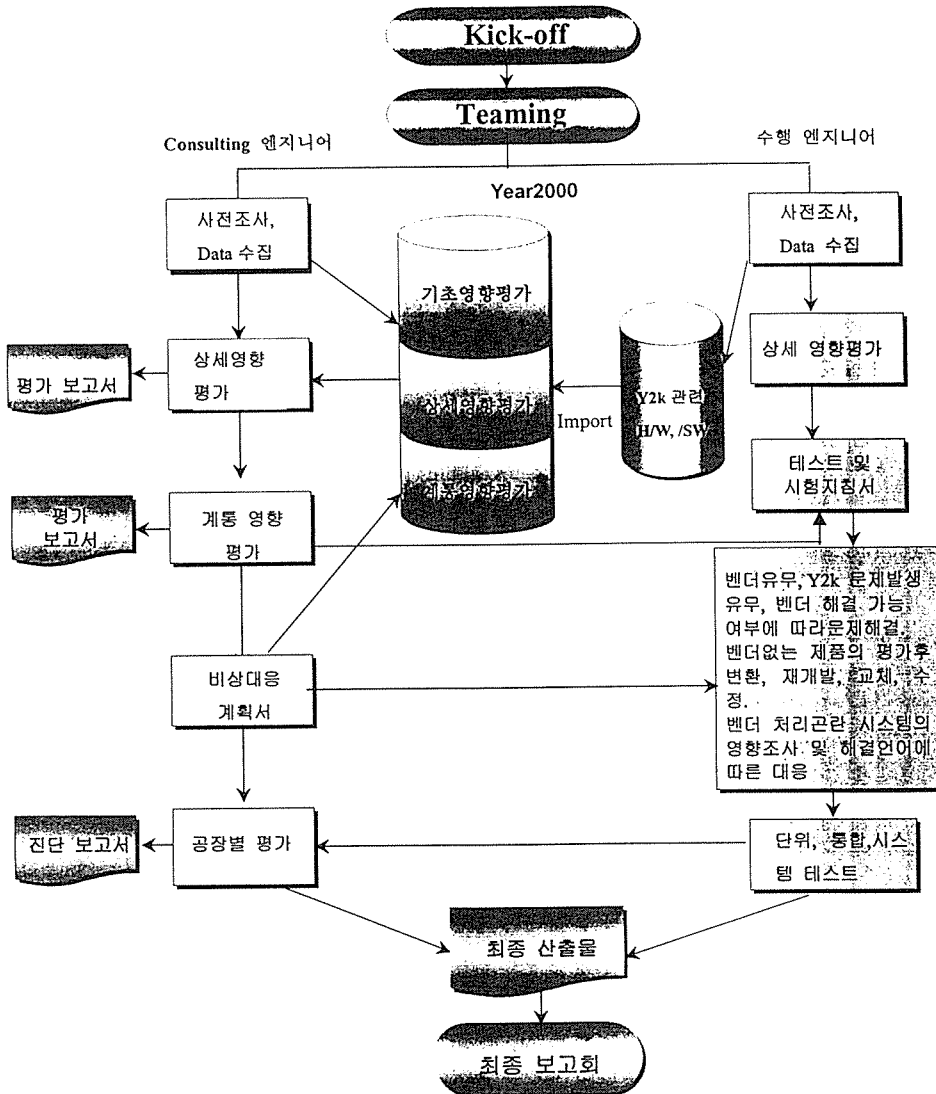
Kick-off

Teaming

Consulting 엔지니어

수행 엔지니어

Year2000

사전조사, Data 수집

사전조사, Data 수집

기초영향평가

상세영향평가

계통영향평가

Y2k 관련 H/W, /SW

Import

평가 보고서

상세영향 평가

상세 영향평가

테스트 및 시험지침서

평가 보고서

계통 영향 평가

벤더유무, Y2k 문제발생 유무, 벤더 해결 가능 여부에 따라문제해결. 벤더없는 제품의 평가후 변환, 재개발, 교체, 수정. 벤더 처리곤란 시스템의 영향조사 및 해결언어에 따른 대응

비상대응 계획서

진단 보고서

공장별 평가

단위, 통합,시스템 테스트

최종 산출물

최종 보고회